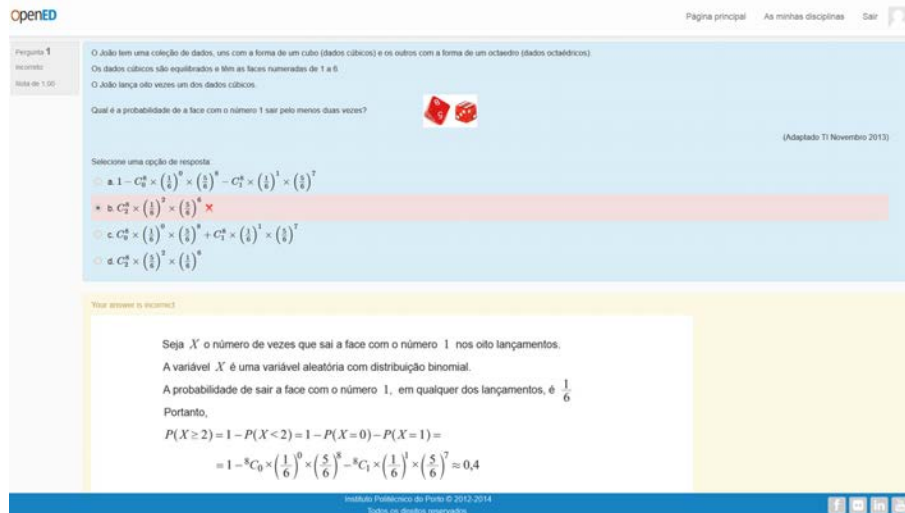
OpenED

Página principal As minhas disciplinas Sair

Pergunta 1
Incorreto
Nota de 1,00

O João tem uma coleção de dados, uns com a forma de um cubo (dados cúbicos) e os outros com a forma de um octaedro (dados octaédricos).

Os dados cúbicos são equilibrados e têm as faces numeradas de 1 a 6

O João lança oito vezes um dos dados cúbicos.

Qual é a probabilidade de a face com o número 1 sair pelo menos duas vezes?

(Adaptado TI Novembro 2013)

Selecione uma opção de resposta:

a. $1 - C_0^8 \times \left(\frac{1}{6}\right)^0 \times \left(\frac{5}{6}\right)^8 - C_1^8 \times \left(\frac{1}{6}\right)^1 \times \left(\frac{5}{6}\right)^7$

b. $C_2^8 \times \left(\frac{1}{6}\right)^2 \times \left(\frac{5}{6}\right)^6$ ✕

c. $C_0^8 \times \left(\frac{1}{6}\right)^0 \times \left(\frac{5}{6}\right)^8 + C_1^8 \times \left(\frac{1}{6}\right)^1 \times \left(\frac{5}{6}\right)^7$

d. $C_2^8 \times \left(\frac{5}{6}\right)^2 \times \left(\frac{1}{6}\right)^6$

Your answer is incorrect.

Seja $X$ o número de vezes que sai a face com o número 1 nos oito lançamentos.

A variável $X$ é uma variável aleatória com distribuição binomial.

A probabilidade de sair a face com o número 1, em qualquer dos lançamentos, é $\frac{1}{6}$

Portanto,

$P(X \geq 2) = 1 - P(X < 2) = 1 - P(X = 0) - P(X = 1) =$

$= 1 - {}^8C_0 \times \left(\frac{1}{6}\right)^0 \times \left(\frac{5}{6}\right)^8 - {}^8C_1 \times \left(\frac{1}{6}\right)^1 \times \left(\frac{5}{6}\right)^7 \approx 0,4$

Instituto Politécnico do Porto © 2012-2014
Todos os direitos reservados